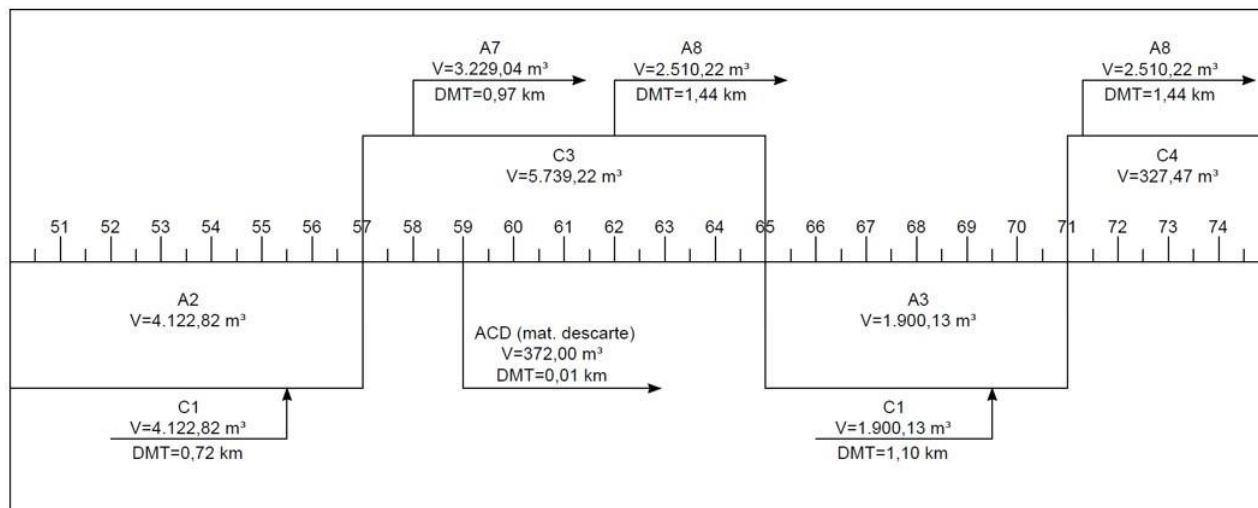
A7
V=3.229,04 m³
DMT=0,97 km

A8
V=2.510,22 m³
DMT=1,44 km

A8
V=2.510,22 m³
DMT=1,44 km

C3
V=5.739,22 m³

C4
V=327,47 m³

51 52 53 54 55 56 57 58 59 60 61 62 63 64 65 66 67 68 69 70 71 72 73 74

A2
V=4.122,82 m³

ACD (mat. descarte)
V=372,00 m³
DMT=0,01 km

A3
V=1.900,13 m³

C1
V=4.122,82 m³
DMT=0,72 km

C1
V=1.900,13 m³
DMT=1,10 km